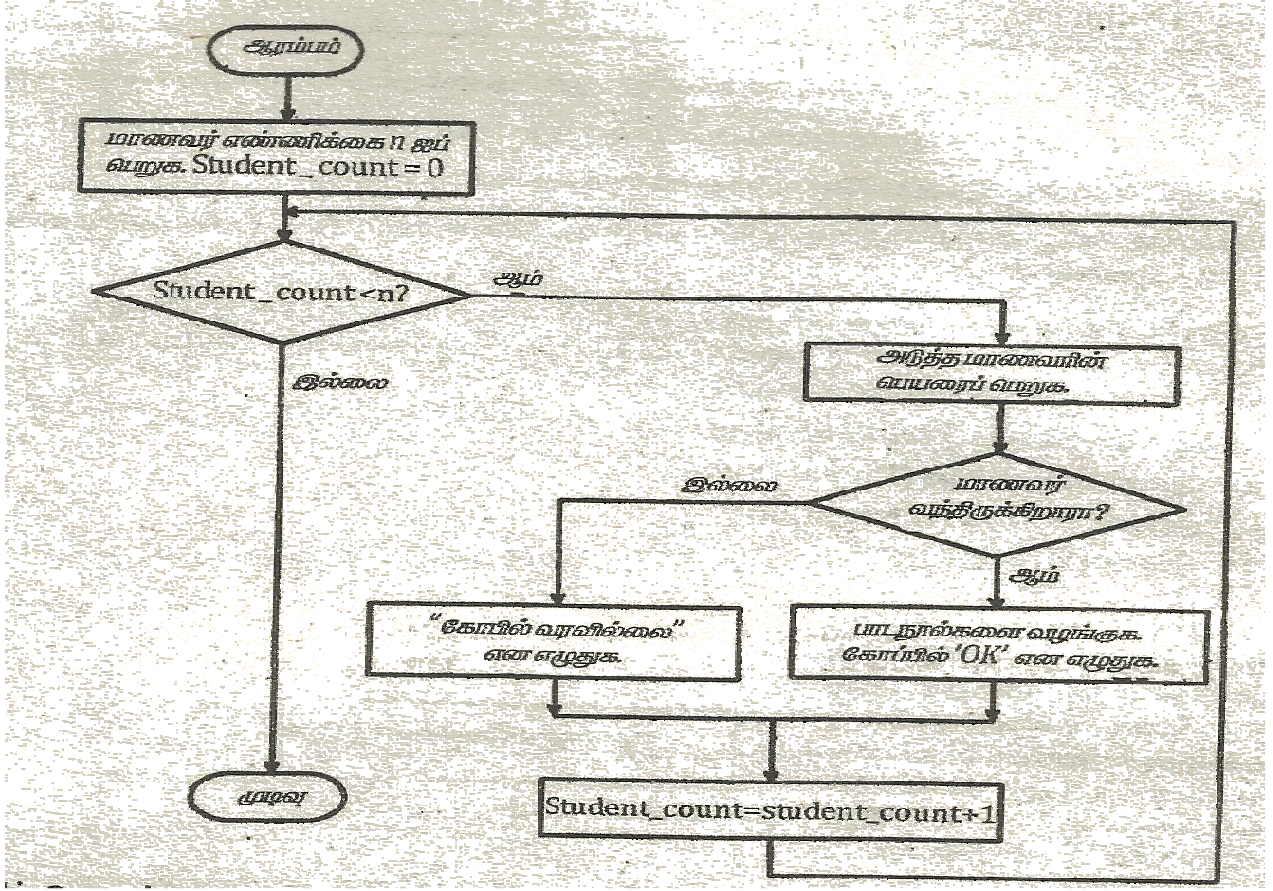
ஆரம்பம்

மாணவர் எண்ணிக்கை n ஐப் பெறுக. Student _ count = 0

Student _ count<n?

ஆம்

இல்லை

அடுத்த மாணவரின் பெயரைப் பெறுக.

மாணவர் வந்திருக்கிறாரா?

இல்லை

ஆம்

"கோப்பில் வரவில்லை" என எழுதுக.

பாடநூல்களை வழங்குக. கோப்பில் 'OK' என எழுதுக.

முடிவு

Student_count=student_count+1